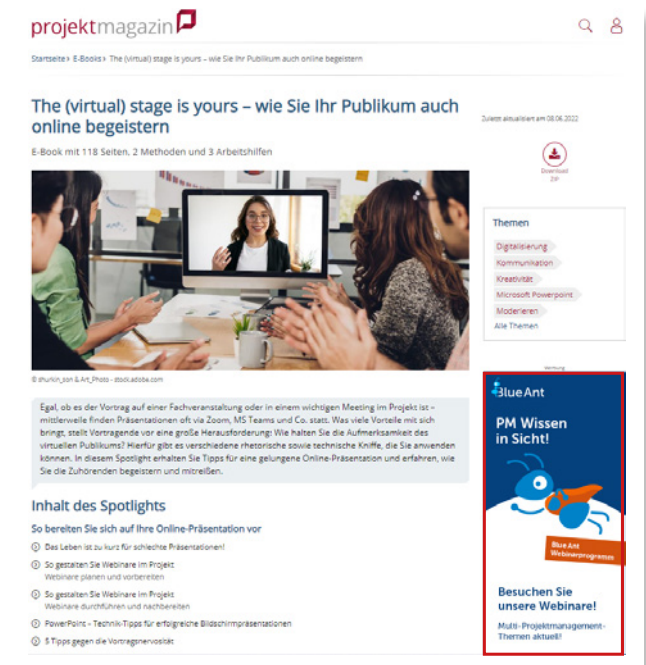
projektmagazin

Startseite > E-Books > The (virtual) stage is yours – wie Sie Ihr Publikum auch online begeistern

The (virtual) stage is yours – wie Sie Ihr Publikum auch online begeistern

E-Book mit 118 Seiten, 2 Methoden und 3 Arbeitshilfen

© shurkin_son & Art_Photo - stock.adobe.com

Egal, ob es der Vortrag auf einer Fachveranstaltung oder in einem wichtigen Meeting im Projekt ist – mittlerweile finden Präsentationen oft via Zoom, MS Teams und Co. statt. Was viele Vorteile mit sich bringt, stellt Vortragende vor eine große Herausforderung: Wie halten Sie die Aufmerksamkeit des virtuellen Publikums? Hierfür gibt es verschiedene rhetorische sowie technische Kniffe, die Sie anwenden können. In diesem Spotlight erhalten Sie Tipps für eine gelungene Online-Präsentation und erfahren, wie Sie die Zuhörenden begeistern und mitreißen.

Inhalt des Spotlights

So bereiten Sie sich auf Ihre Online-Präsentation vor

Das Leben ist zu kurz für schlechte Präsentationen!

So gestalten Sie Webinare im Projekt
Webinare planen und vorbereiten

So gestalten Sie Webinare im Projekt
Webinare durchführen und nachbereiten

PowerPoint – Technik-Tipps für erfolgreiche Bildschirmpräsentationen

5 Tipps gegen die Vortragsnervosität

Zuletzt aktualisiert am 08.06.2022

Download
ZIP

Themen
Digitalisierung
Kommunikation
Kreativität
Microsoft Powerpoint
Moderieren
Alle Themen

Werbung

Blue Ant
PM Wissen in Sicht!
Blue Ant Webinarprogramm
Besuchen Sie unsere Webinare!
Multi-Projektmanagement-Themen aktuell!